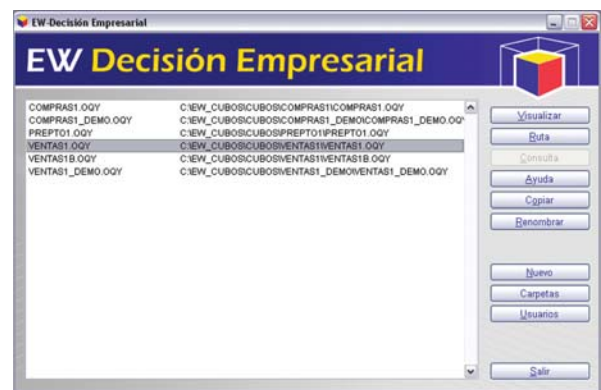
EW-Decisión Empresarial

EW Decisión Empresarial

| | |
|---|---|
| COMPRAS1.OQY | C:\EW_CUBOS\CUBOS\COMPRAS1\COMPRAS1.OQY |
| COMPRAS1_DEMO.OQY | C:\EW_CUBOS\CUBOS\COMPRAS1_DEMO\COMPRAS1_DEMO.OQ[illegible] |
| PREPTO1.OQY | C:\EW_CUBOS\CUBOS\PREPTO1\PREPTO1.OQY |
| VENTAS1.OQY | C:\EW_CUBOS\CUBOS\VENTAS1\VENTAS1.OQY |
| VENTAS1B.OQY | C:\EW_CUBOS\CUBOS\VENTAS1\VENTAS1B.OQY |
| VENTAS1_DEMO.OQY | C:\EW_CUBOS\CUBOS\VENTAS1_DEMO\VENTAS1_DEMO.OQY |

Visualizar
Ruta
Consulta
Ayuda
Copiar
Renombrar
Nuevo
Carpetas
Usuarios
Salir